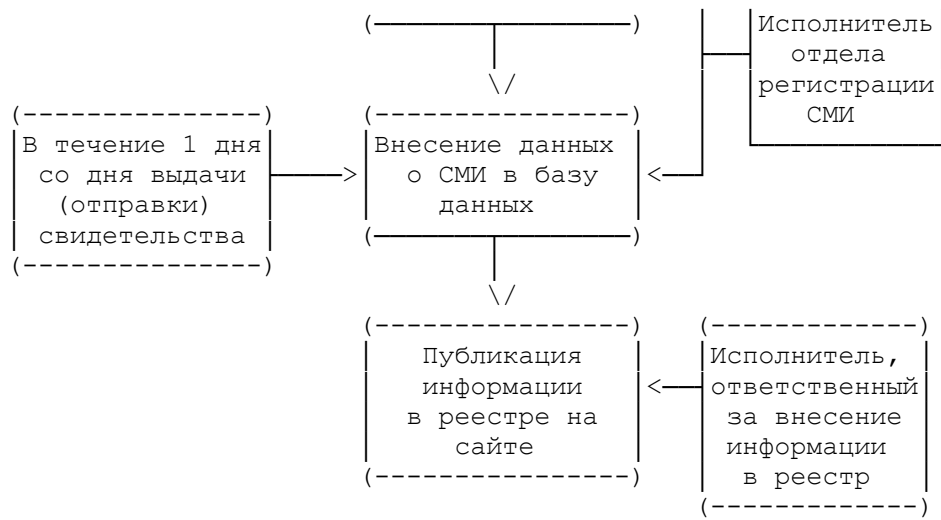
Исполнитель отдела регистрации СМИ

В течение 1 дня со дня выдачи (отправки) свидетельства

Внесение данных о СМИ в базу данных

Публикация информации в реестре на сайте

Исполнитель, ответственный за внесение информации в реестр